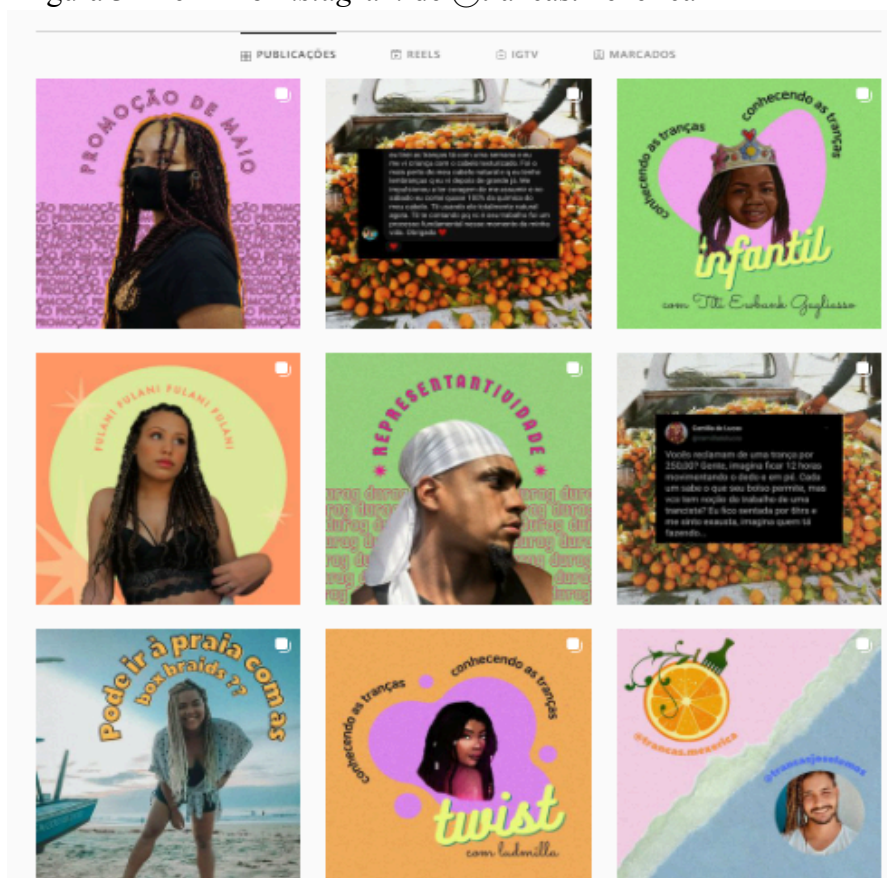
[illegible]

PUBLICAÇÕES REELS IGTV MARCADOS

PROMOÇÃO DE MAIO

PROMOÇÃO PROMOÇÃO PROMOÇÃO PROMOÇÃO

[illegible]

conhecendo as tranças conhecendo as tranças

infantil

com Titi Ewbank Gagliasso

FULANI FULANI FULANI FULANI

REPRESENTATIVIDADE

durag durag durag durag

Camila de Lucas

Vocês reclamam de uma trança por 250,00? Gente, imagina ficar 12 horas movimentando o dedo e em pé. Cada um sabe o que seu bolso permite, mas vcs tem noção do trabalho de uma trancista? Eu fico sentada por 8hrs e me sinto exausta, imagina quem tá fazendo...

Pode ir à praia com as box braids??

conhecendo as tranças conhecendo as tranças

twist

com Ludmilla

@trancas.mexerica

@trancasjoselomes